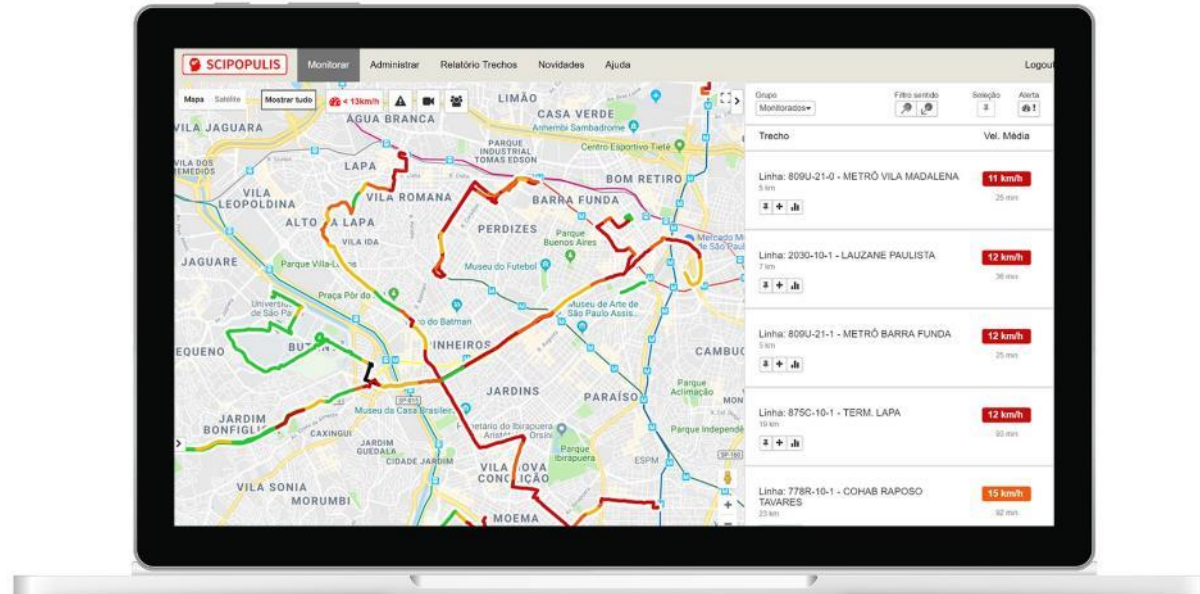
SCIPOPULIS Monitorar Administrar Relatório Trechos Novidades Ajuda Logout

Mapa Satélite Mostrar tudo < 13km/h

LIMÃO CASA VERDE VILA JAGUARA AGUA BRANCA Anhembi Sambadromo PARQUE INDUSTRIAL TOMAS EDSON Centro Esportivo Tietê VILA DOS REMEDIOS LAPA BOM RETIRO VILA LEOPOLDINA VILA ROMANA BARRA FUNDA ALTO DA LAPA PERDIZES VILA IDA Parque Buenos Aires Mercado M de São Paulo JAGUARE Parque Villa-Lobos Museu do Futebol Praça Pôr do Universidade de São Paulo Museu de Arte de São Paulo Assis... do Batman BUTANTÃ PINHEIROS CAMBUC EQUENO JARDINS PARAÍSO Parque Aclimação MON JARDIM BONFIGLIOLI Museu da Casa Brasileira Planetário do Ibirapuera Aristóteles Orsini CAXINGUI Parque Independê JARDIM GUEDALA Parque Ibirapuera CIDADE JARDIM VILA NOVA CONCEIÇÃO ESPM VILA SONIA MORUMBI MOEMA

Grupo Monitorados Filtro sentido Seleção Alerta

Trecho Vel. Média

Linha: 809U-21-0 - METRÔ VILA MADALENA 5 km 11 km/h 25 min

Linha: 2030-10-1 - LAUZANE PAULISTA 7 km 12 km/h 36 min

Linha: 809U-21-1 - METRÔ BARRA FUNDA 5 km 12 km/h 25 min

Linha: 875C-10-1 - TERM. LAPA 19 km 12 km/h 93 min

Linha: 778R-10-1 - COHAB RAPOSO TAVARES 23 km 15 km/h 92 min